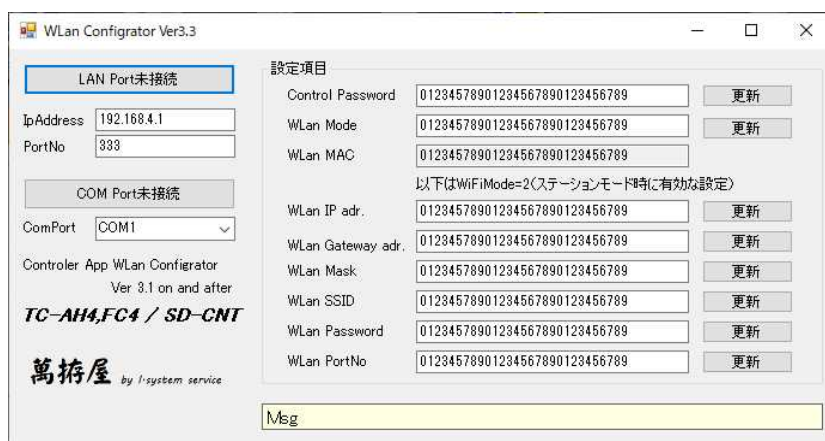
WLan Configrator Ver3.3

LAN Port未接続

IpAddress 192.168.4.1
PortNo 333

COM Port未接続

ComPort COM1

Controler App WLan Configrator
Ver 3.1 on and after

TC-AH4,FC4 / SD-CNT

萬揃屋 by I-system service

設定項目

| | | |
|---|---|---|
| Control Password | 0123457890123456789012345​6789 | 更新 |
| WLan Mode | 01234578901234567890123456789 | 更新 |
| WLan MAC | 01234578901234567890123456789 | |

以下はWiFiMode=2(ステーションモード時に有効な設定)

| | | |
|---|---|---|
| WLan IP adr. | 01234578901234567890123456789 | 更新 |
| WLan Gateway adr. | 01234578901234567890123456789 | 更新 |
| WLan Mask | 01234578901234567890123456789 | 更新 |
| WLan SSID | 01234578901234567890123456789 | 更新 |
| WLan Password | 01234578901234567890123456789 | 更新 |
| WLan PortNo | 01234578901234567890123456789 | 更新 |

Msg